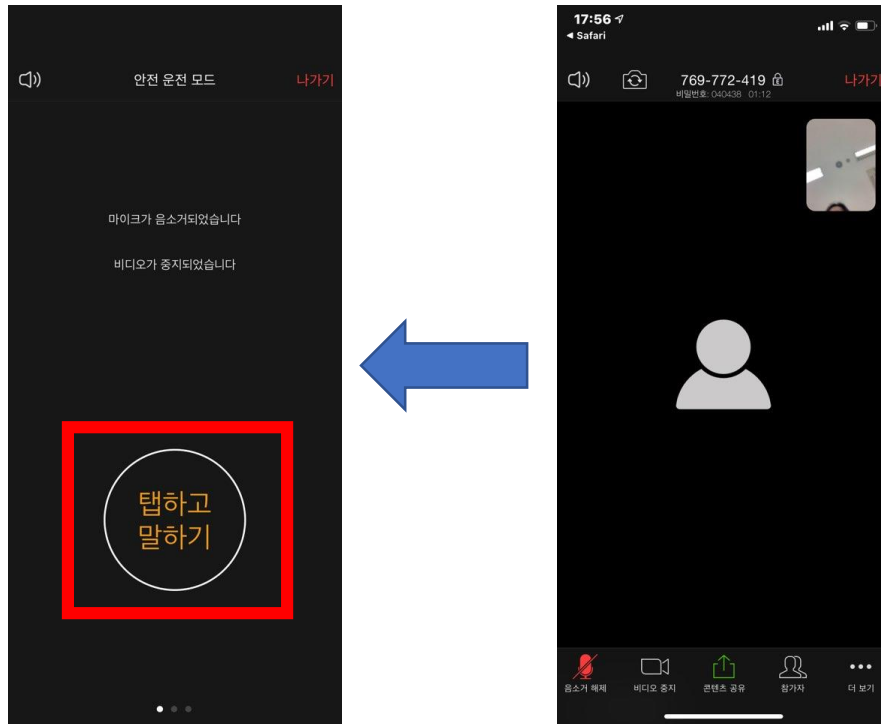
안전 운전 모드

나가기

마이크가 음소거되었습니다

비디오가 중지되었습니다

탭하고 말하기

17:56

◂ Safari

769-772-419

나가기

비밀번호: 040438 01:12

음소거 해제

비디오 중지

콘텐츠 공유

참가자

더 보기